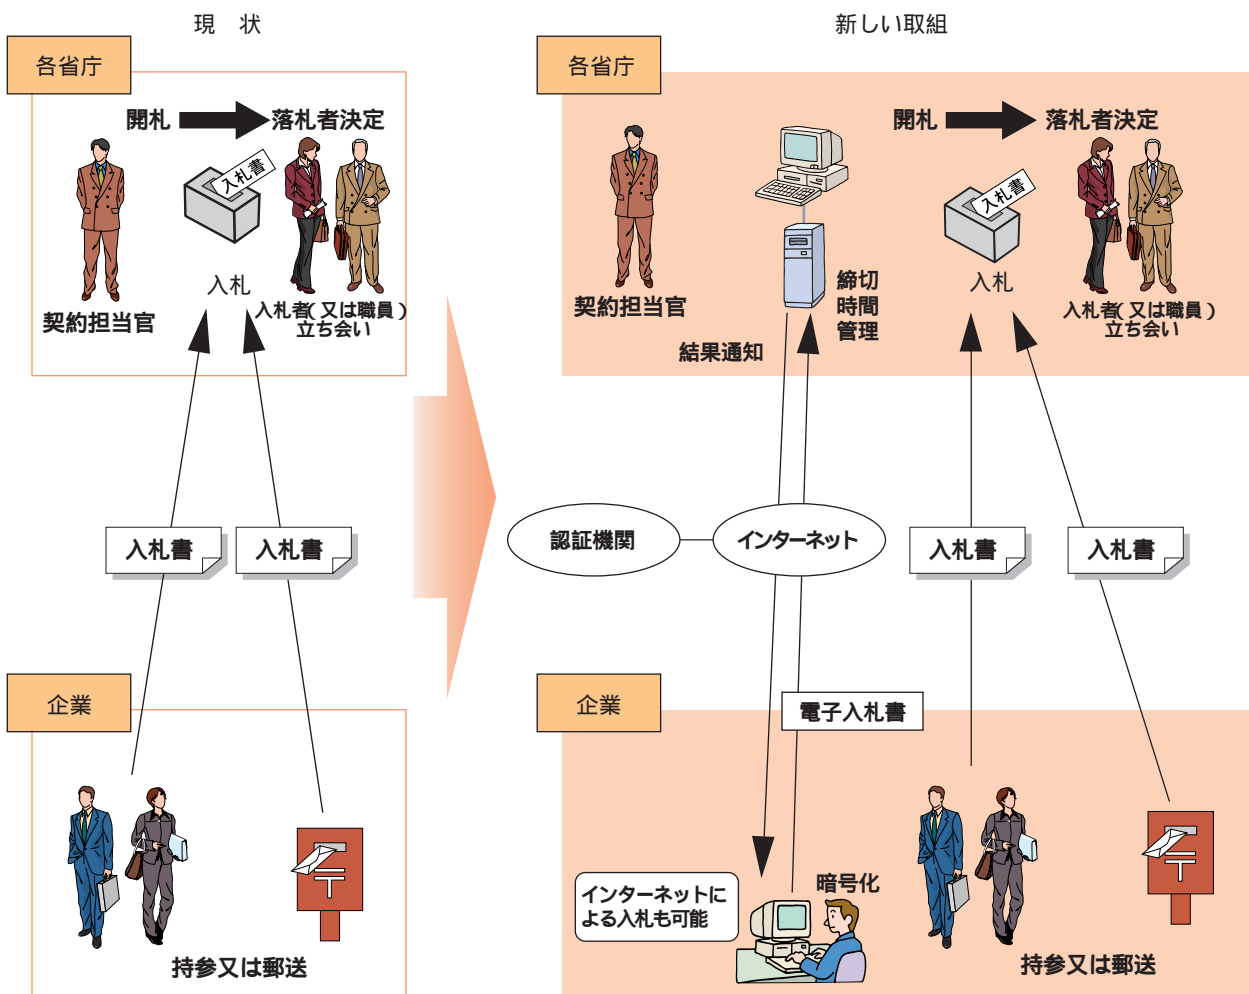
現　状

各省庁

開札　落札者決定

入札書

契約担当官

入札

入札者(又は職員)
立ち会い

入札書　入札書

企業

〒

持参又は郵送

新しい取組

各省庁

開札　落札者決定

契約担当官

締切
時間
管理

結果通知

入札書

入札

入札者(又は職員)
立ち会い

認証機関

インターネット

入札書　入札書

企業

電子入札書

インターネットに
よる入札も可能

暗号化

〒

持参又は郵送